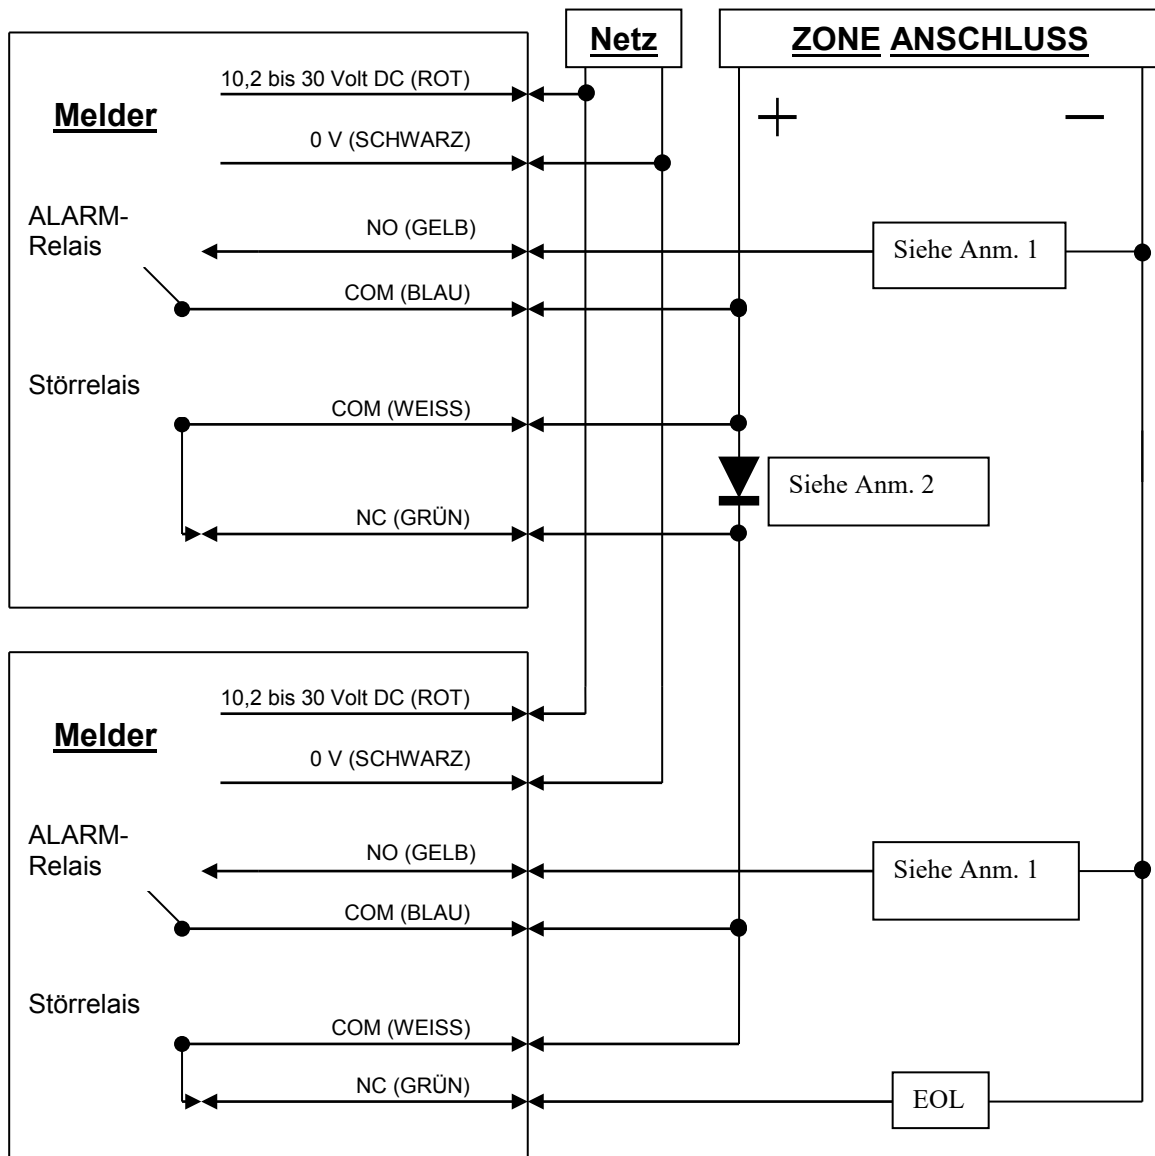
Netz

ZONE ANSCHLUSS

+

−

Melder

10,2 bis 30 Volt DC (ROT)

0 V (SCHWARZ)

ALARM-Relais

NO (GELB)

Siehe Anm. 1

COM (BLAU)

Störrelais

COM (WEISS)

Siehe Anm. 2

NC (GRÜN)

Melder

10,2 bis 30 Volt DC (ROT)

0 V (SCHWARZ)

ALARM-Relais

NO (GELB)

Siehe Anm. 1

COM (BLAU)

Störrelais

COM (WEISS)

NC (GRÜN)

EOL